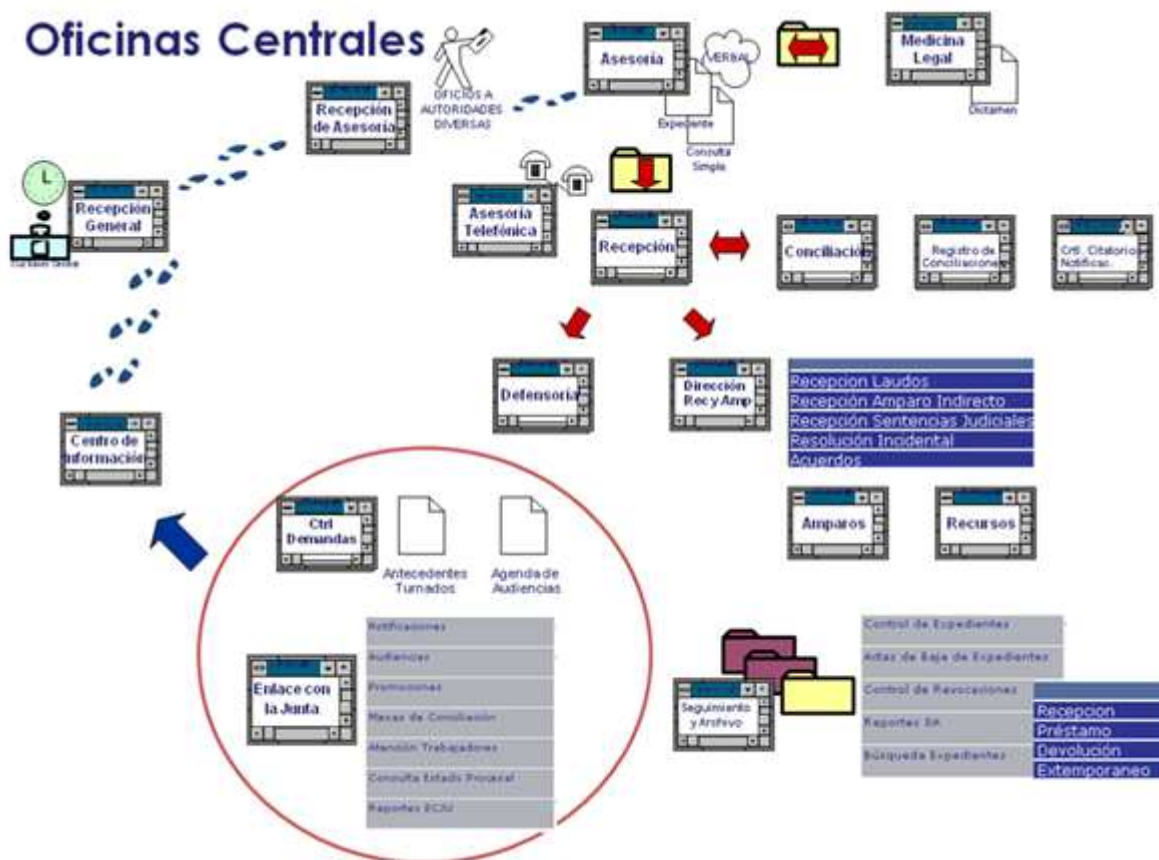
Oficinas Centrales

OFICIOS A AUTORIDADES DIVERSAS

Recepción de Asesoría

Asesoría

VERBAL

Expediente

Consulta Simple

Medicina Legal

Dictamen

Recepción General

Asesoría Telefónica

Recepción

Conciliación

Registro de Conciliaciones

Crtl. Citatorio Notificac.

Defensoría

Dirección Rec y Amp

Recepcion Laudos
Recepción Amparo Indirecto
Recepción Sentencias Judiciales
Resolución Incidental
Acuerdos

Amparos

Recursos

Centro de Información

Ctrl Demandas

Antecedentes Turnados

Agenda de Audiencias

Enlace con la Junta

Notificaciones
Audiencias
Promociones
Mesas de Conciliación
Atención Trabajadores
Consulta Estado Procesal
Reportes ECIU

Seguimiento y Archivo

Control de Expedientes
Actas de Baja de Expedientes
Control de Revocaciones
Reportes SN
Búsqueda Expedientes

Recepcion
Préstamo
Devolución
Extemporaneo